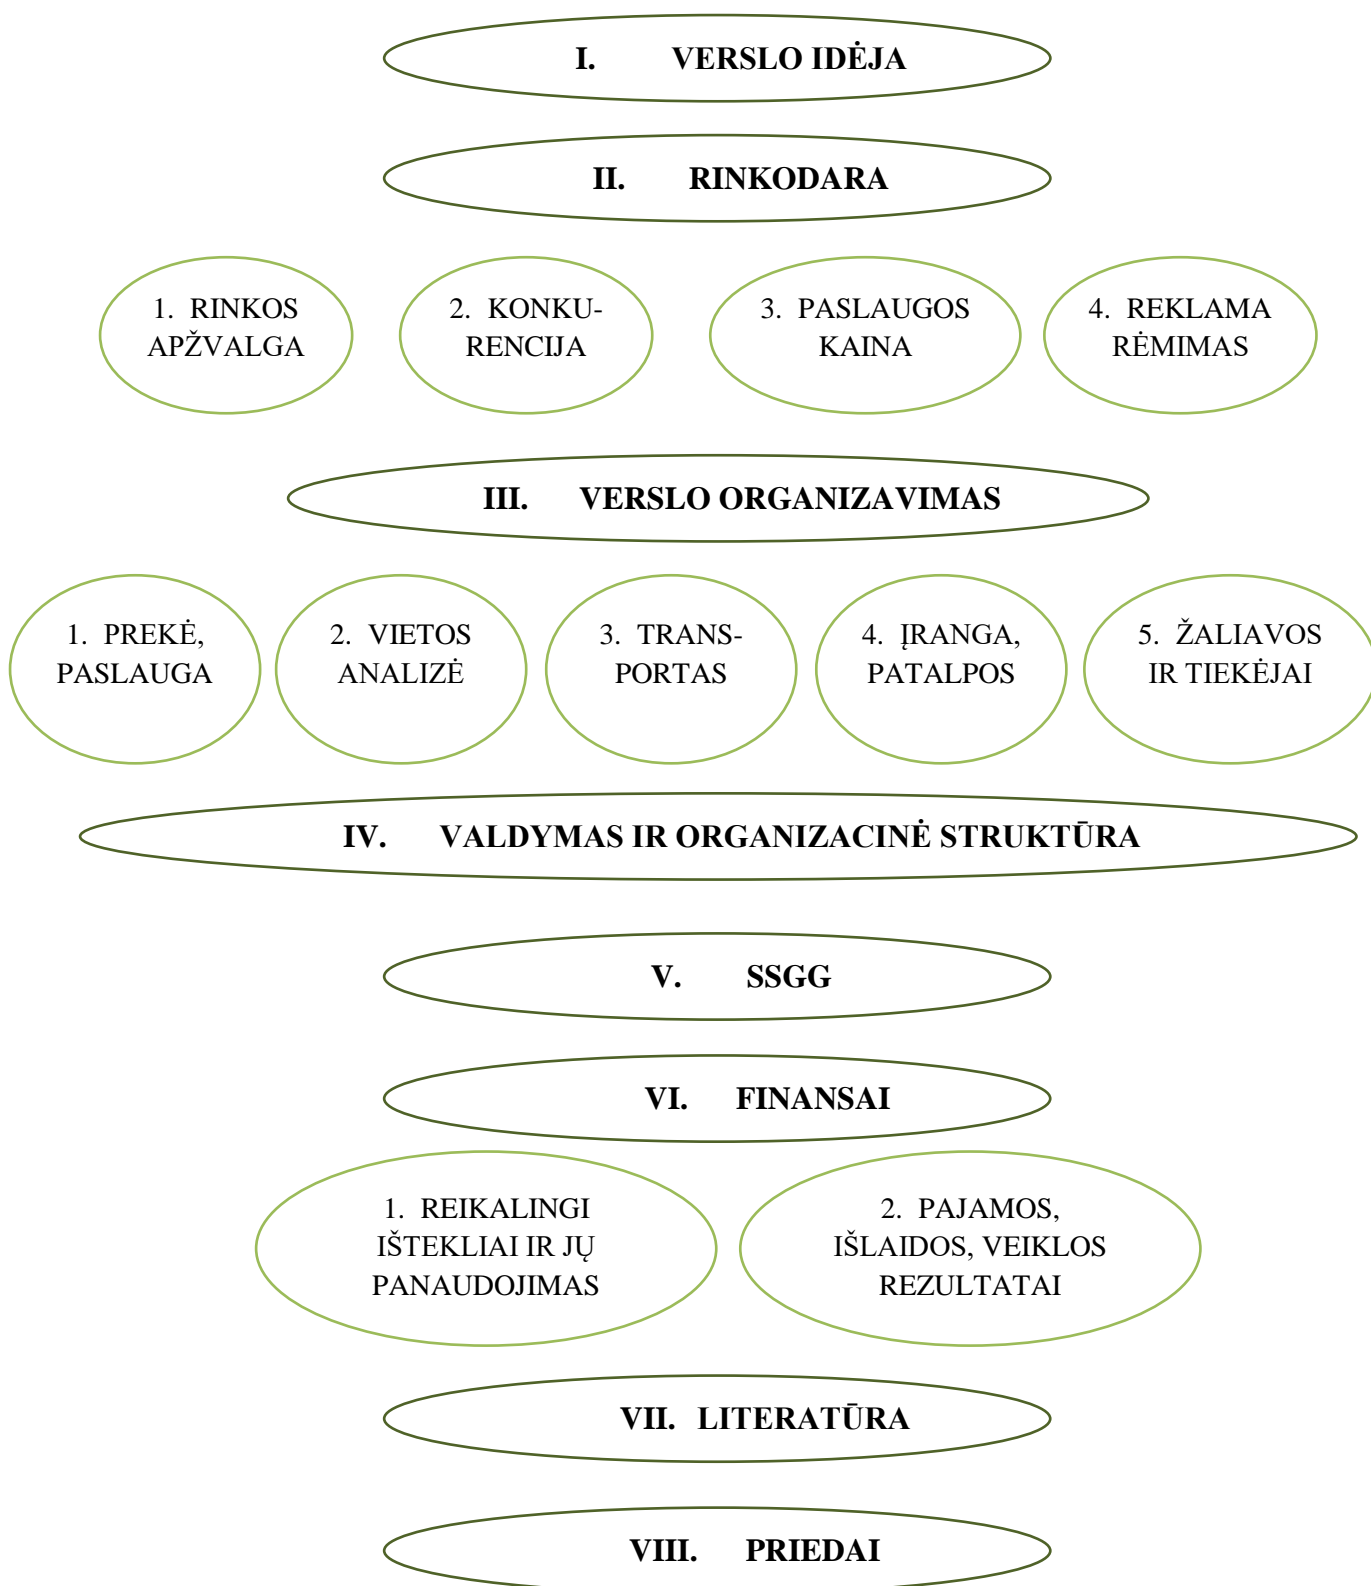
I. VERSLO IDĖJA

II. RINKODARA

1. RINKOS APŽVALGA

2. KONKURENCIJA

3. PASLAUGOS KAINA

4. REKLAMA RĖMIMAS

III. VERSLO ORGANIZAVIMAS

1. PREKĖ, PASLAUGA

2. VIETOS ANALIZĖ

3. TRANSPORTAS

4. ĮRANGA, PATALPOS

5. ŽALIAVOS IR TIEKĖJAI

IV. VALDYMAS IR ORGANIZACINĖ STRUKTŪRA

V. SSGG

VI. FINANSAI

1. REIKALINGI IŠTEKLIAI IR JŲ PANAUDOJIMAS

2. PAJAMOS, IŠLAIDOS, VEIKLOS REZULTATAI

VII. LITERATŪRA

VIII. PRIEDAI